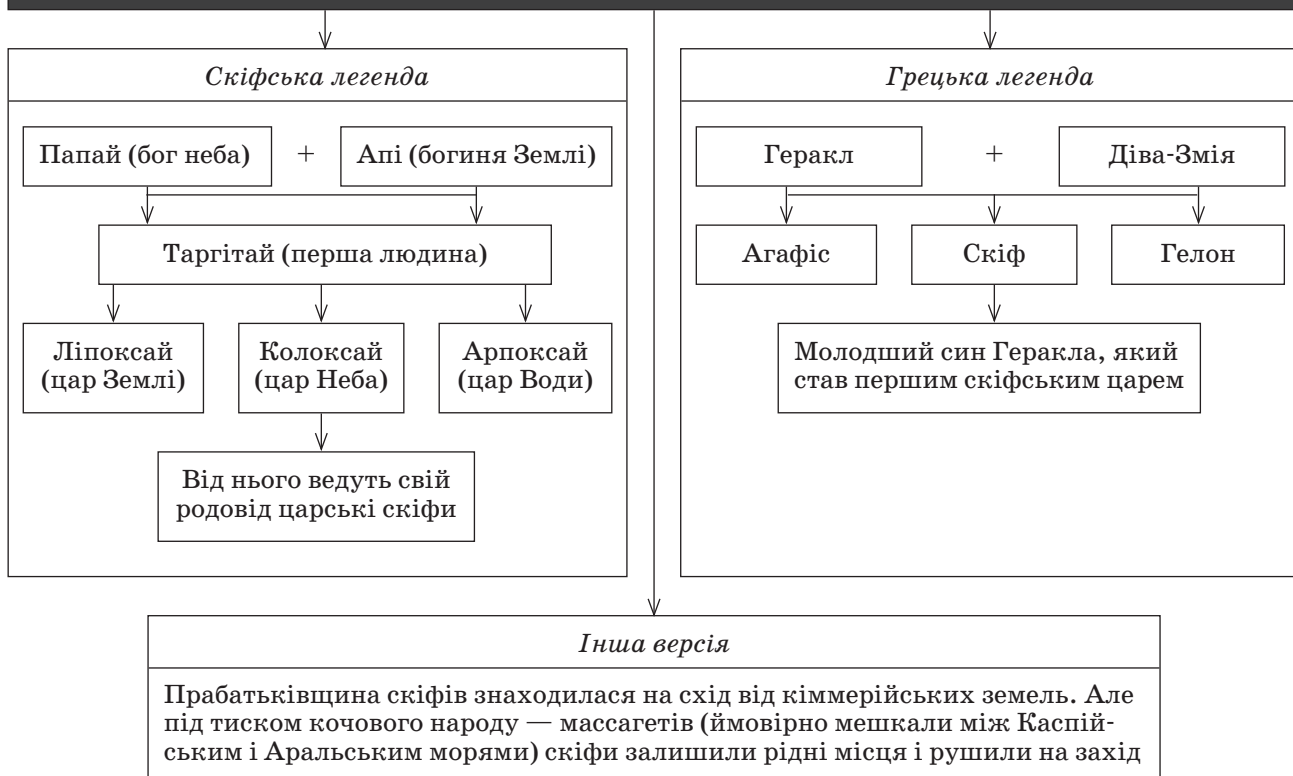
Скіфська легенда

Папай (бог неба) + Апі (богиня Землі)

Таргітай (перша людина)

Ліпоксай (цар Землі)

Колоксай (цар Неба)

Арпоксай (цар Води)

Від нього ведуть свій родовід царські скіфи

Грецька легенда

Геракл + Діва-Змія

Агафіс

Скіф

Гелон

Молодший син Геракла, який став першим скіфським царем

Інша версія

Прабатьківщина скіфів знаходилася на схід від кіммерійських земель. Але під тиском кочового народу — массагетів (ймовірно мешкали між Каспійським і Аральським морями) скіфи залишили рідні місця і рушили на захід